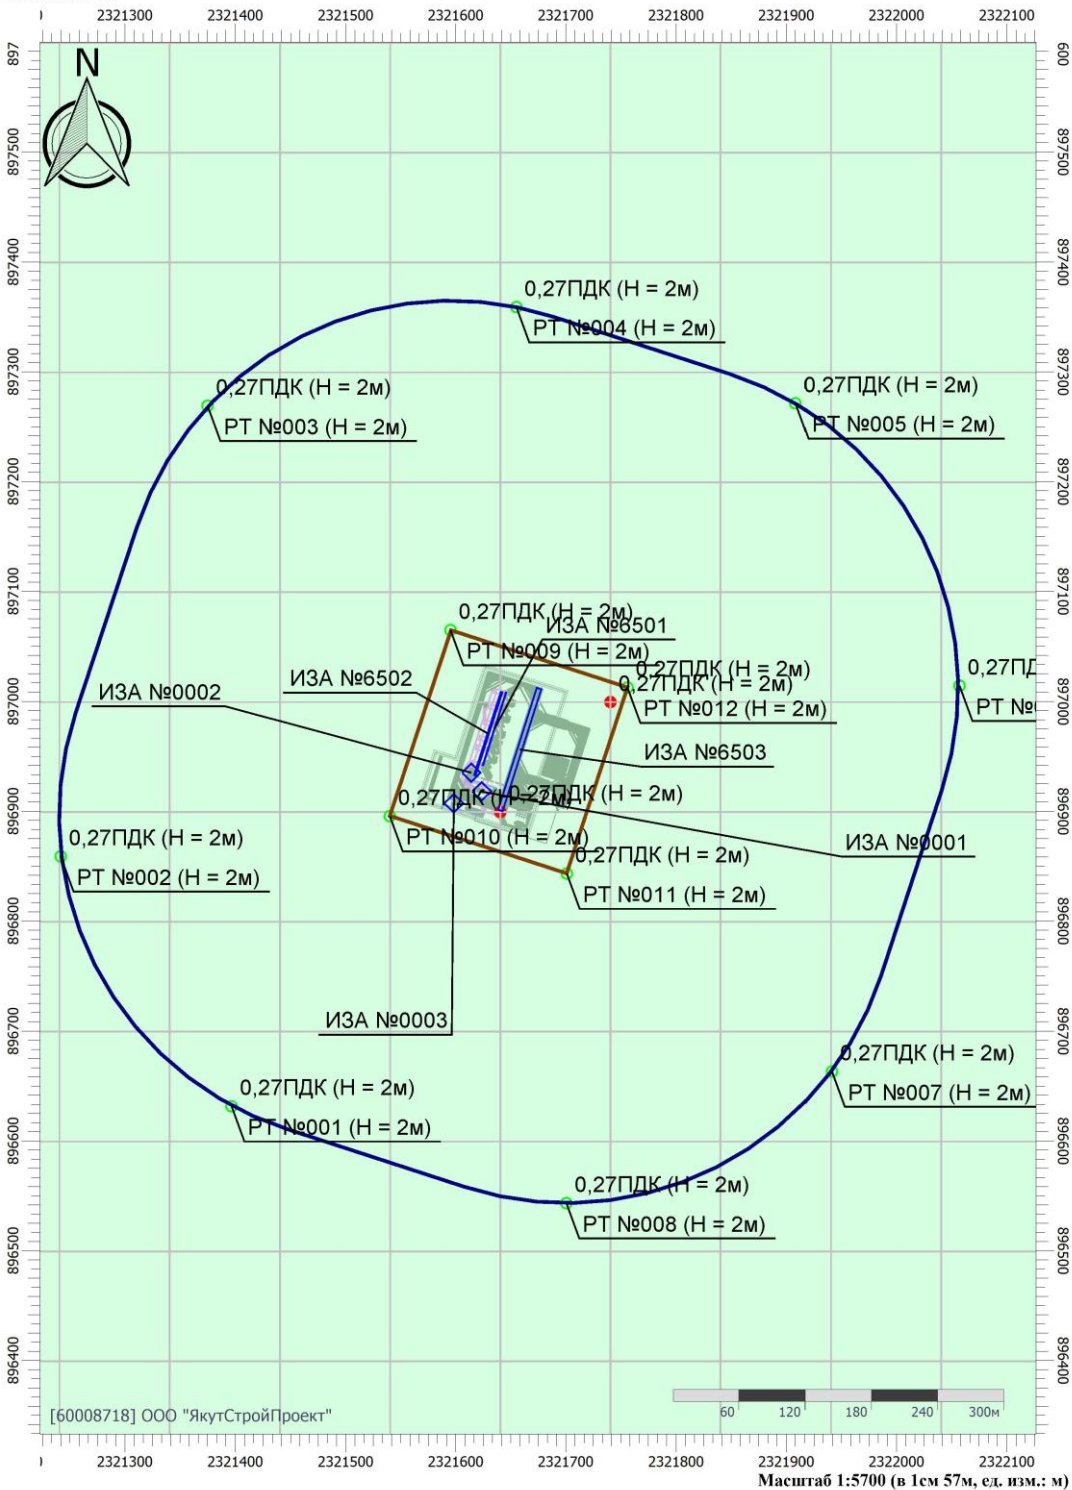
2321300 2321400 2321500 2321600 2321700 2321800 2321900 2322000 2322100

897 897500 897400 897300 897200 897100 897000 896900 896800 896700 896600 896500 896400

600 897500 897400 897300 897200 897100 897000 896900 896800 896700 896600 896500 896400

N

0,27ПДК (H = 2м)
РТ №004 (H = 2м)

0,27ПДК (H = 2м)
РТ №003 (H = 2м)

0,27ПДК (H = 2м)
РТ №005 (H = 2м)

0,27ПДК (H = 2м)
ИЗА №6501
РТ №009 (H = 2м)

0,27ПДК (H = 2м)
0,27ПДК (H = 2м)
РТ №012 (H = 2м)

0,27П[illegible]
РТ №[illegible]

ИЗА №6502

ИЗА №0002

ИЗА №6503

0,27ПДК (H = 2м)
0,27ПДК (H = 2м)
РТ №010 (H = 2м)

ИЗА №0001

0,27ПДК (H = 2м)
РТ №002 (H = 2м)

0,27ПДК (H = 2м)
РТ №011 (H = 2м)

ИЗА №0003

0,27ПДК (H = 2м)
РТ №007 (H = 2м)

0,27ПДК (H = 2м)
РТ №001 (H = 2м)

0,27ПДК (H = 2м)
РТ №008 (H = 2м)

[60008718] ООО "ЯкутСтройПроект"

60 120 180 240 300м

2321300 2321400 2321500 2321600 2321700 2321800 2321900 2322000 2322100

Масштаб 1:5700 (в 1см 57м, ед. изм.: м)